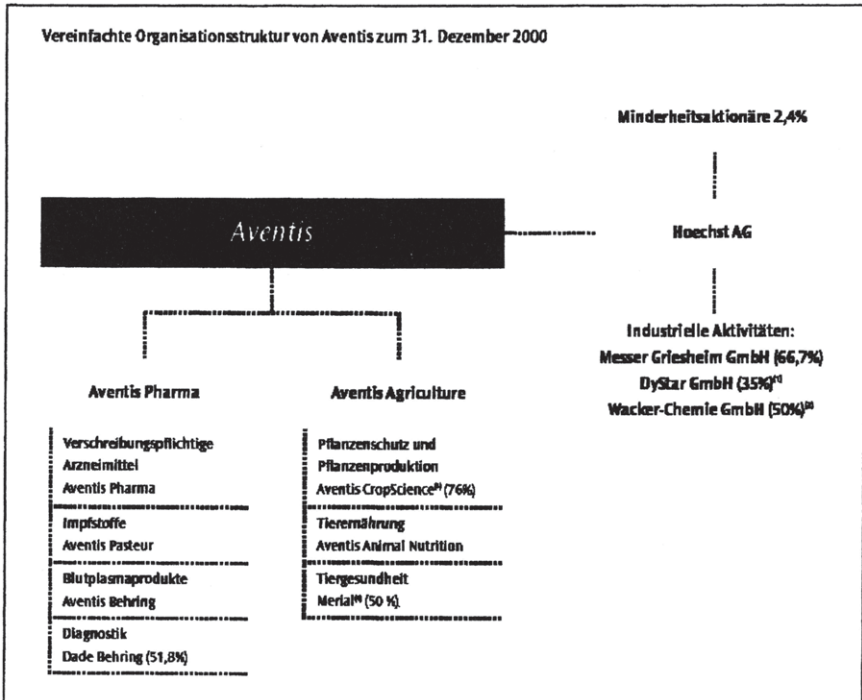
Vereinfachte Organisationsstruktur von Aventis zum 31. Dezember 2000

Minderheitsaktionäre 2,4%

Aventis

Hoechst AG

Industrielle Aktivitäten:
Messer Griesheim GmbH (66,7%)
DyStar GmbH (35%)$^{(2)}$
Wacker-Chemie GmbH (50%)$^{(3)}$

Aventis Pharma

Verschreibungspflichtige Arzneimittel
Aventis Pharma

Impfstoffe
Aventis Pasteur

Blutplasmaprodukte
Aventis Behring

Diagnostik
Dade Behring (51,8%)

Aventis Agriculture

Pflanzenschutz und Pflanzenproduktion
Aventis CropScience$^{(1)}$ (76%)

Tierernährung
Aventis Animal Nutrition

Tiergesundheit
Merial$^{(4)}$ (50 %)